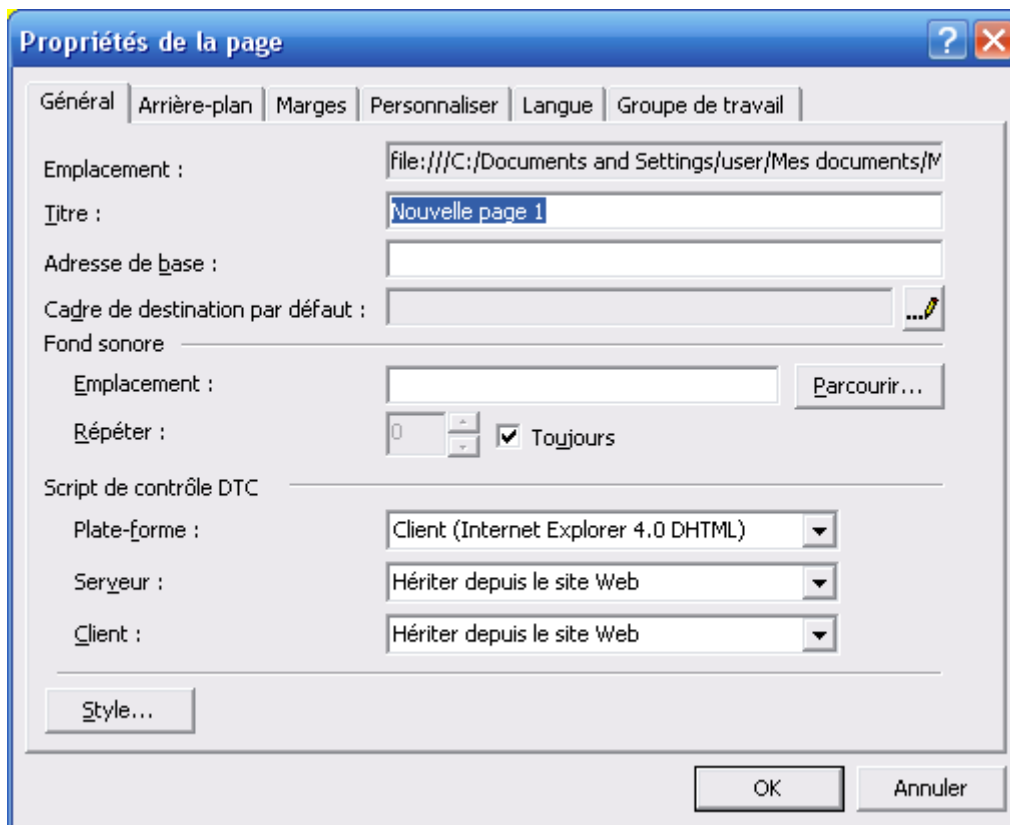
Propriétés de la page

Général | Arrière-plan | Marges | Personnaliser | Langue | Groupe de travail

Emplacement : file:///C:/Documents and Settings/user/Mes documents/M

Titre : Nouvelle page 1

Adresse de base :

Cadre de destination par défaut :

Fond sonore

Emplacement : Parcourir...

Répéter : 0 Toujours

Script de contrôle DTC

Plate-forme : Client (Internet Explorer 4.0 DHTML)

Serveur : Hériter depuis le site Web

Client : Hériter depuis le site Web

Style...

OK Annuler